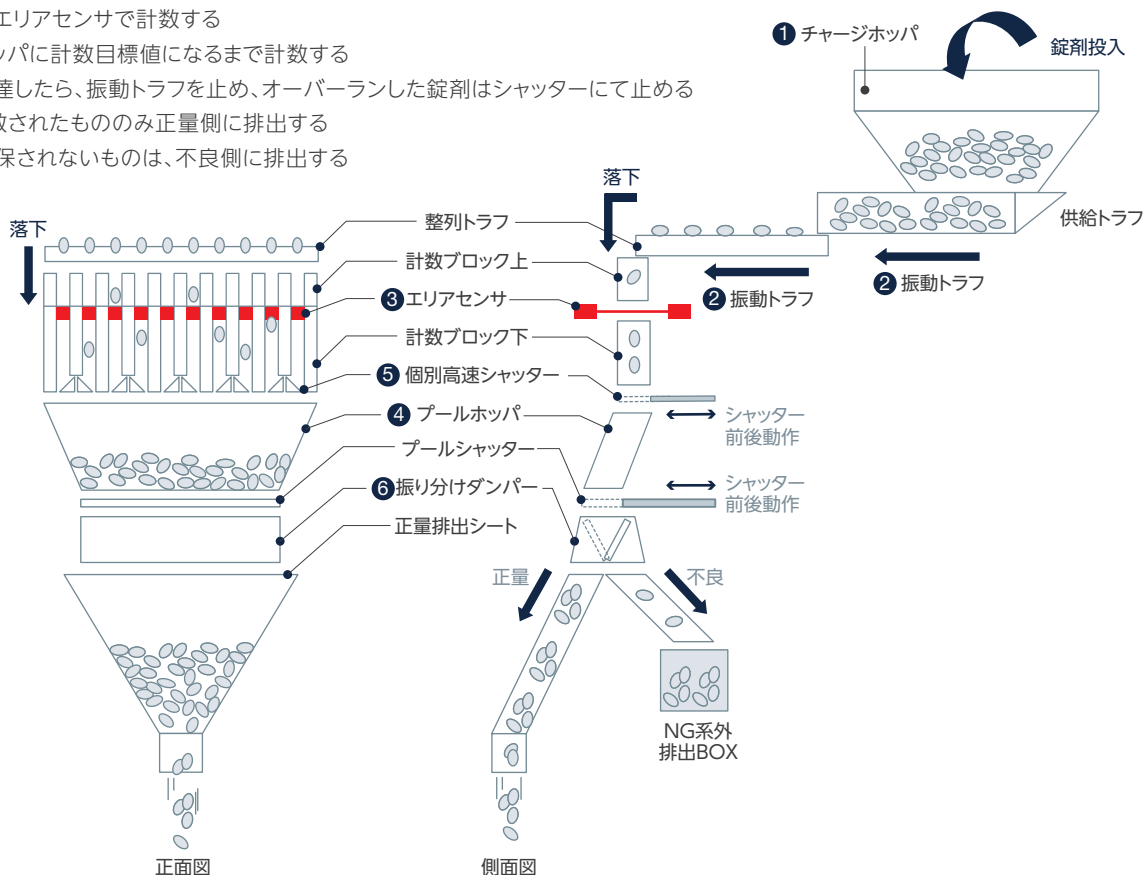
エリアセンサで計数する
ッパに計数目標値になるまで計数する
達したら、振動トラフを止め、オーバーランした錠剤はシャッターにて止める
数されたもののみ正量側に排出する
保されないものは、不良側に排出する

❶ チャージホッパ
錠剤投入
供給トラフ
❷ 振動トラフ
落下
❷ 振動トラフ
落下
整列トラフ
計数ブロック上
❸ エリアセンサ
計数ブロック下
❺ 個別高速シャッター
❹ プールホッパ
シャッター前後動作
プールシャッター
シャッター前後動作
❻ 振り分けダンパー
正量排出シート
正量
不良
NG系外排出BOX
正面図
側面図